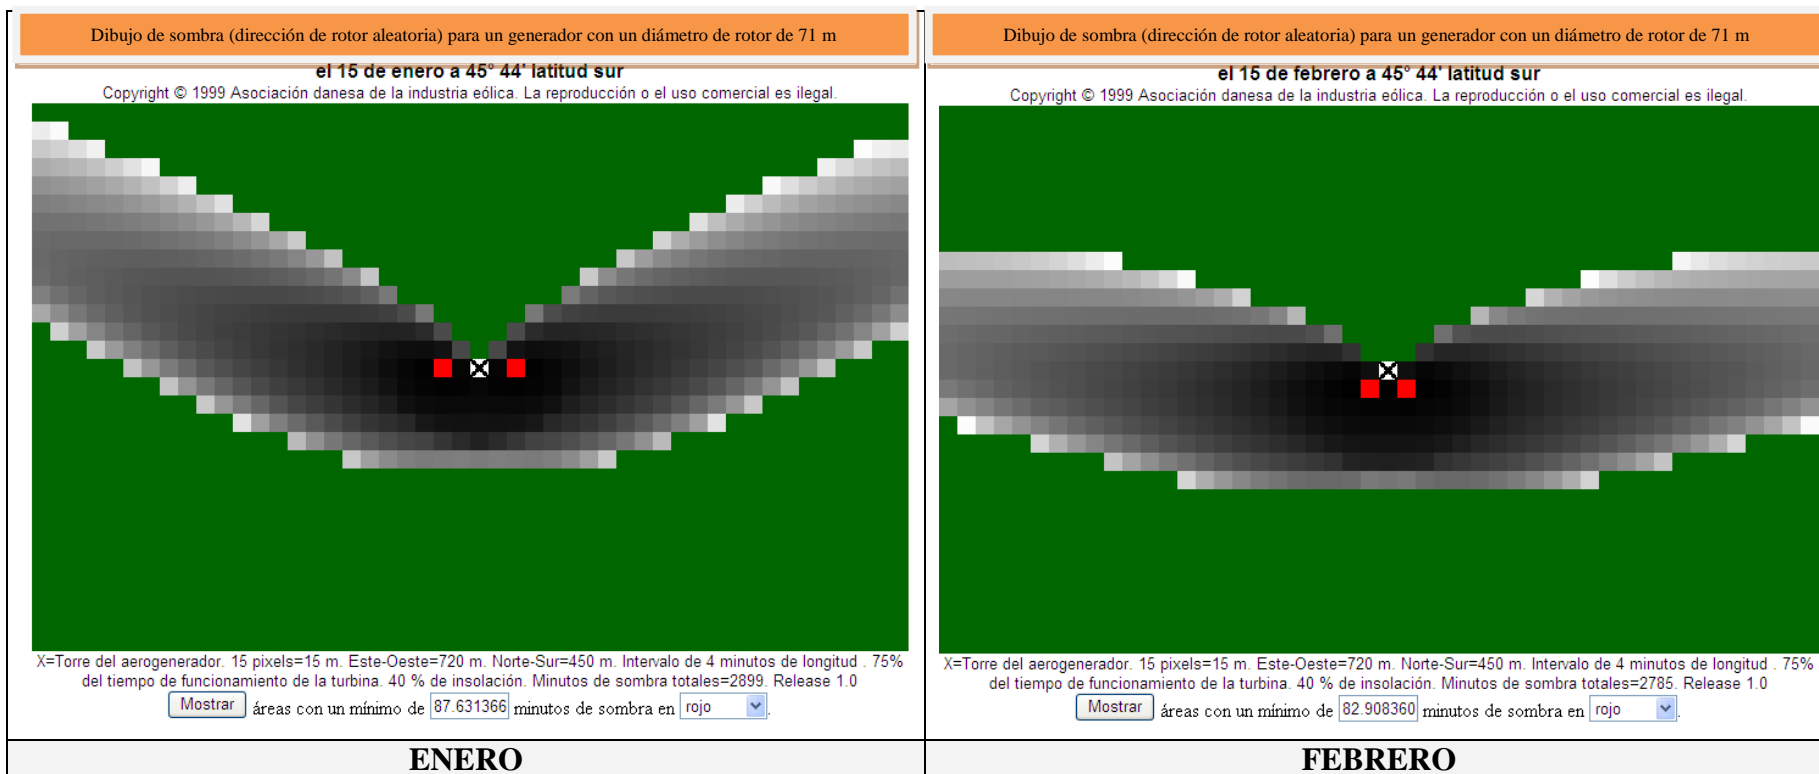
| Dibujo de sombra (dirección de rotor aleatoria) para un generador con un diámetro de rotor de 71 m el 15 de enero a 45° 44' latitud sur Copyright © 1999 Asociación danesa de la industria eólica. La reproducción o el uso comercial es ilegal. X=Torre del aerogenerador. 15 pixels=15 m. Este-Oeste=720 m. Norte-Sur=450 m. Intervalo de 4 minutos de longitud . 75% del tiempo de funcionamiento de la turbina. 40 % de insolación. Minutos de sombra totales=2899. Release 1.0 Mostrar áreas con un mínimo de 87.631366 minutos de sombra en rojo | Dibujo de sombra (dirección de rotor aleatoria) para un generador con un diámetro de rotor de 71 m el 15 de febrero a 45° 44' latitud sur Copyright © 1999 Asociación danesa de la industria eólica. La reproducción o el uso comercial es ilegal. X=Torre del aerogenerador. 15 pixels=15 m. Este-Oeste=720 m. Norte-Sur=450 m. Intervalo de 4 minutos de longitud . 75% del tiempo de funcionamiento de la turbina. 40 % de insolación. Minutos de sombra totales=2785. Release 1.0 Mostrar áreas con un mínimo de 82.908360 minutos de sombra en rojo |
|---|---|
| ENERO | FEBRERO |